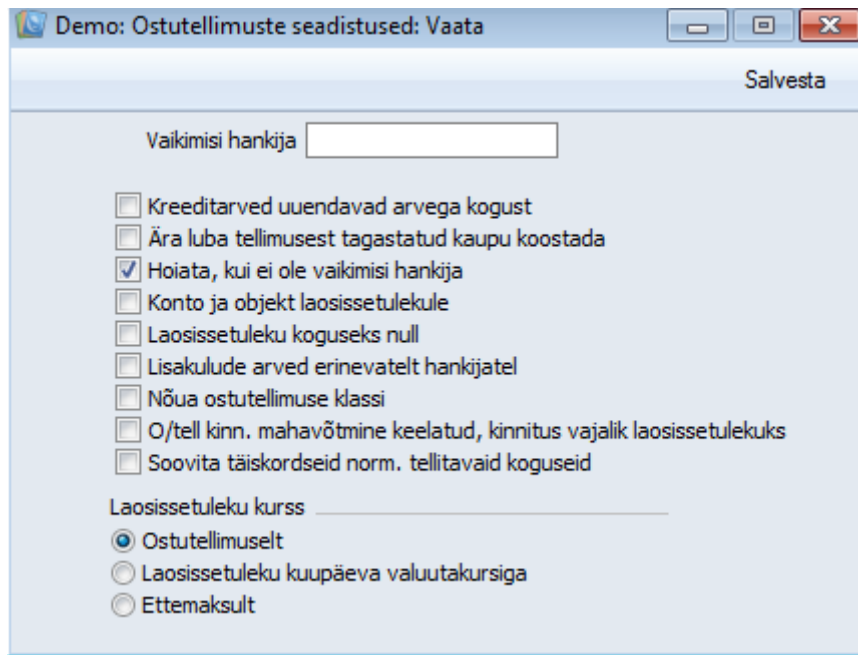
Demo: Ostutellimuste seadistused: Vaata

Salvesta

Vaikimisi hankija

Kreeditarved uuendavad arvega kogust
Ära luba tellimusest tagastatud kaupu koostada
Hoiata, kui ei ole vaikimisi hankija
Konto ja objekt laosissetulekule
Laosissetuleku koguseks null
Lisakulude arved erinevatelt hankijatel
Nõua ostutellimuse klassi
O/tell kinn. mahavõtmine keelatud, kinnitus vajalik laosissetulekuks
Soovita täiskordseid norm. tellitavaid koguseid

Laosissetuleku kurss
Ostutellimuselt
Laosissetuleku kuupäeva valuutakursiga
Ettemaksult